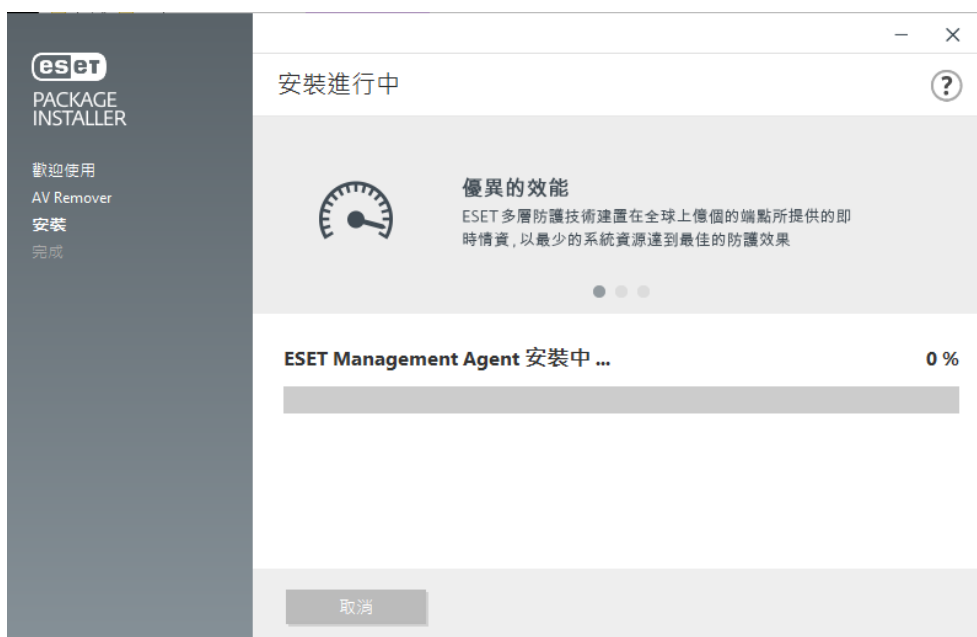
eset
PACKAGE INSTALLER

歡迎使用
AV Remover
安裝
完成

安裝進行中

?

優異的效能
ESET 多層防護技術建置在全球上億個的端點所提供的即時情資，以最少的系統資源達到最佳的防護效果

ESET Management Agent 安裝中 ...

0 %

取消